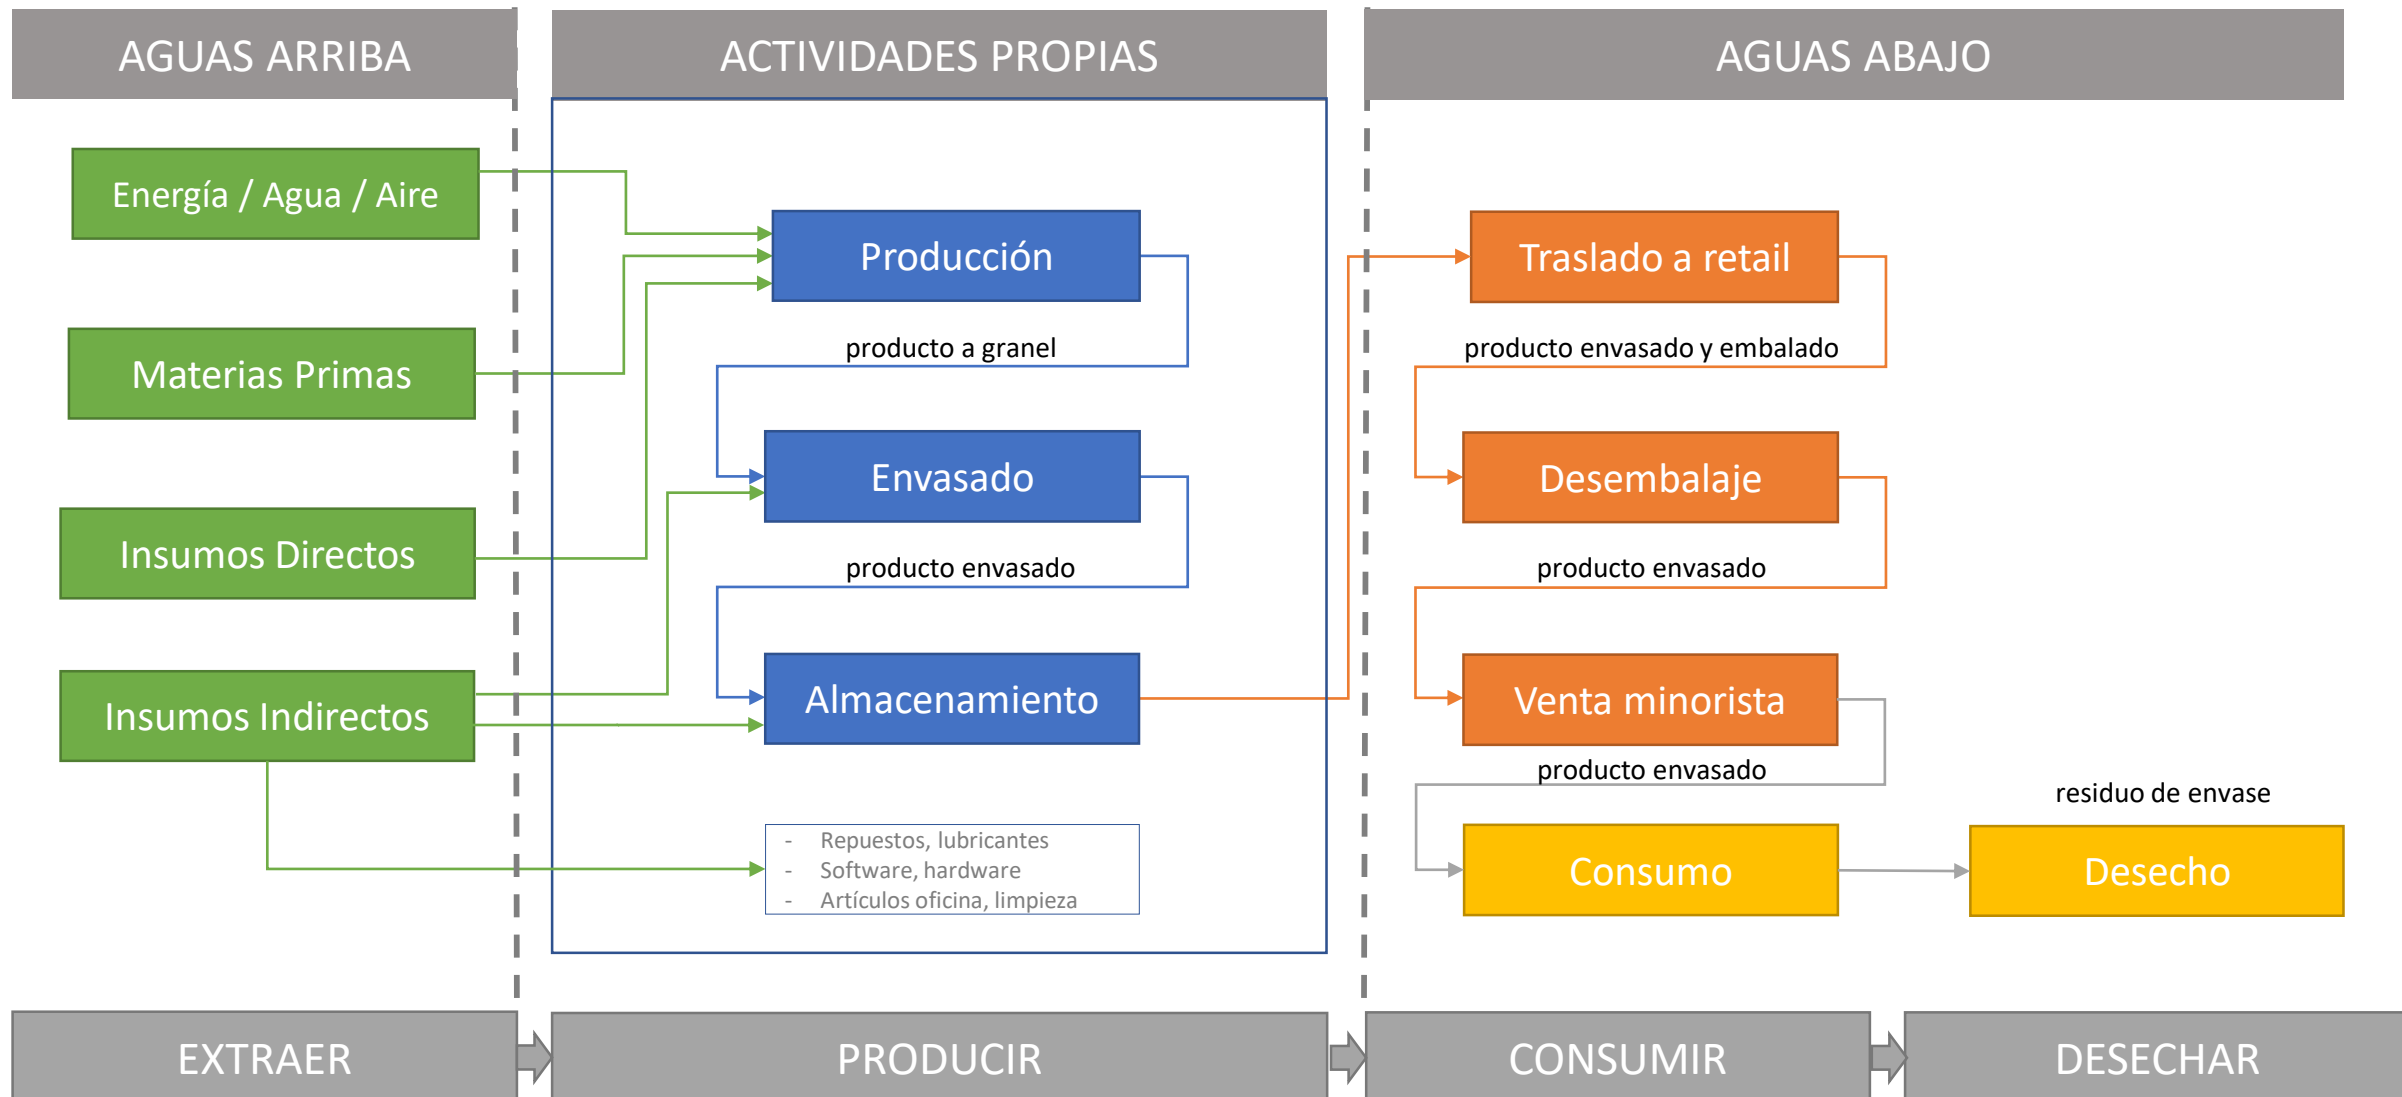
AGUAS ARRIBA

ACTIVIDADES PROPIAS

AGUAS ABAJO

Energía / Agua / Aire

Materias Primas

Insumos Directos

Insumos Indirectos

Producción

producto a granel

Envasado

producto envasado

Almacenamiento

- Repuestos, lubricantes
- Software, hardware
- Artículos oficina, limpieza

Traslado a retail

producto envasado y embalado

Desembalaje

producto envasado

Venta minorista

producto envasado

Consumo

residuo de envase

Desecho

EXTRAER

PRODUCIR

CONSUMIR

DESECHAR